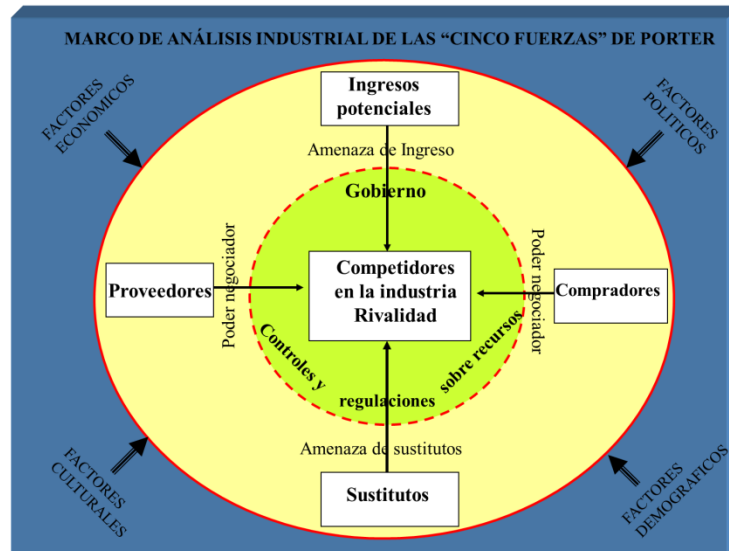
MARCO DE ANÁLISIS INDUSTRIAL DE LAS “CINCO FUERZAS” DE PORTER

FACTORES ECONOMICOS

FACTORES POLITICOS

Ingresos potenciales

Amenaza de Ingreso

Gobierno

Poder negociador

Proveedores

Competidores en la industria Rivalidad

Poder negociador

Compradores

Controles y

regulaciones

sobre recursos

Amenaza de sustitutos

FACTORES CULTURALES

Sustitutos

FACTORES DEMOGRAFICOS